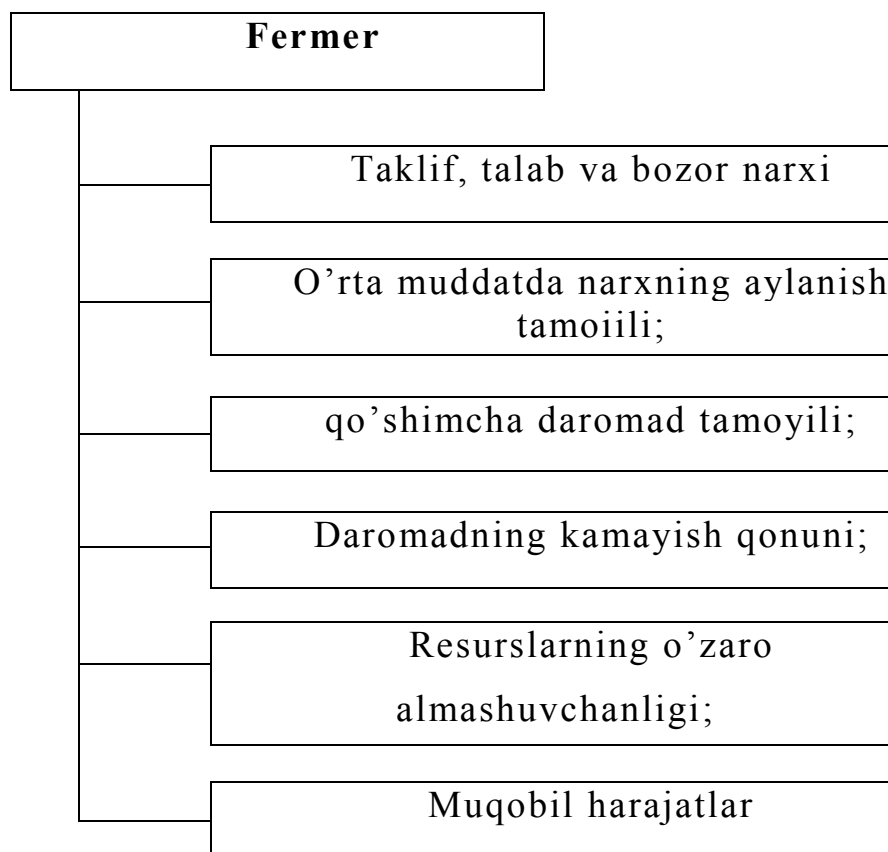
Fermer

Taklif, talab va bozor narxi

O’rta muddatda narxning aylanish tamoiili;

qo’shimcha daromad tamoyili;

Daromadning kamayish qonuni;

Resurslarning o’zaro almashuvchanligi;

Muqobil harajatlar